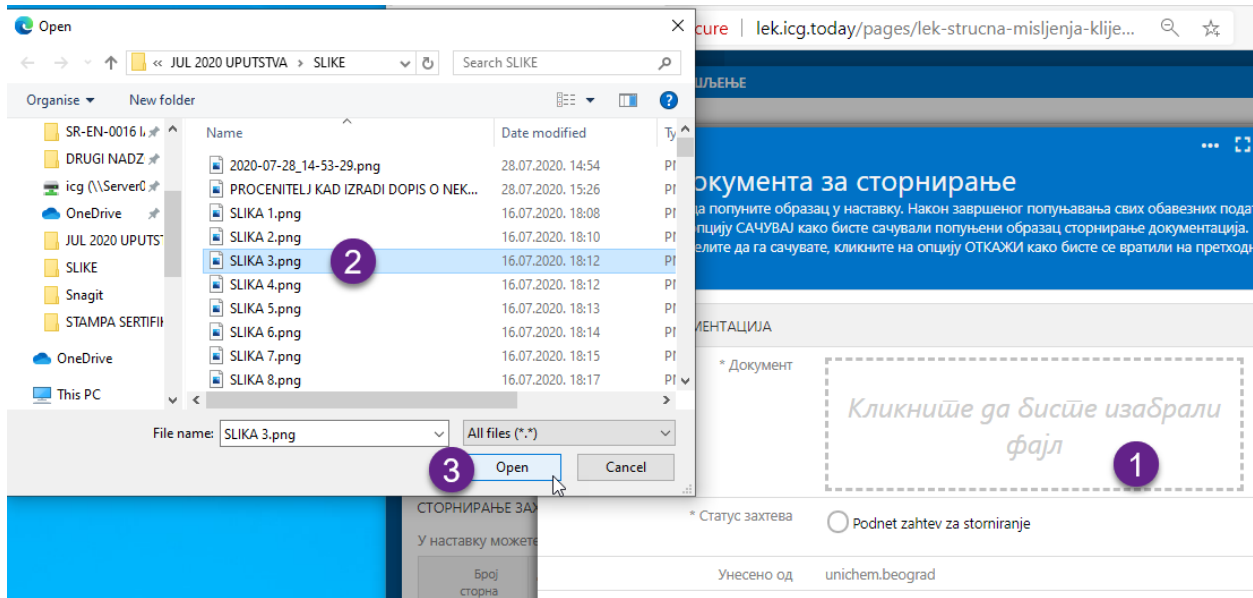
Open

« JUL 2020 UPUTSTVA > SLIKE

Search SLIKE

Organise ▾ New folder

SR-EN-0016 I.
DRUGI NADZ
icg (\\Server0
OneDrive
JUL 2020 UPUTS
SLIKE
Snagit
STAMPA SERTIFI
OneDrive
This PC

| Name | Date modified | Ty |
|---|---|---|
| 2020-07-28_14-53-29.png | 28.07.2020. 14:54 | PI |
| PROCENITELJ KAD IZRADI DOPIS O NEK... | 28.07.2020. 15:26 | PI |
| SLIKA 1.png | 16.07.2020. 18:08 | PI |
| SLIKA 2.png | 16.07.2020. 18:10 | PI |
| SLIKA 3.png | 16.07.2020. 18:12 | PI |
| SLIKA 4.png | 16.07.2020. 18:12 | PI |
| SLIKA 5.png | 16.07.2020. 18:13 | PI |
| SLIKA 6.png | 16.07.2020. 18:14 | PI |
| SLIKA 7.png | 16.07.2020. 18:15 | PI |
| SLIKA 8.png | 16.07.2020. 18:17 | PI |

2

File name: SLIKA 3.png

All files (*.*)

3 Open Cancel

cure | lek.icg.today/pages/lek-strucna-misljenja-klije...

ШЉЕЊЕ

окумента за сторнирање

да попуните образац у наставку. Након завршеног попуњавања свих обавезних подат опцију САЧУВАЈ како бисте сачували попуњени образац сторнирање документација. елите да га сачувате, кликните на опцију ОТКАЖИ како бисте се вратили на претходн

МЕНТАЦИЈА

* Документ

Кликните да бисте изабрали фајл

1

СТОРНИРАЊЕ ЗАХ

У наставку можете

Број сторна

* Статус захтева

Podnet zahtev za storniranje

Унесено од

unichem.beograd